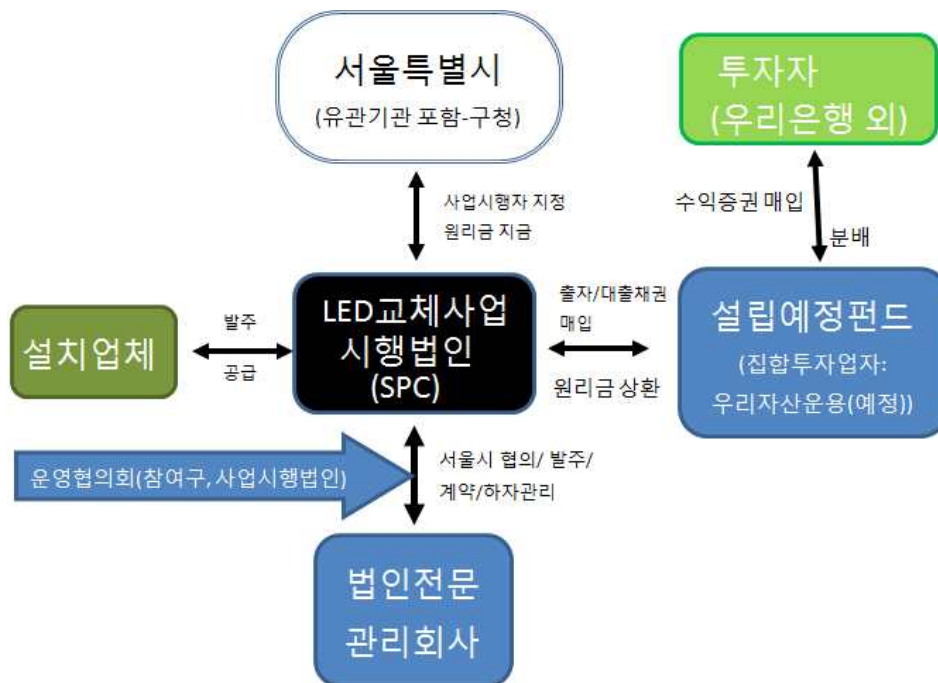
서울특별시
(유관기관 포함-구청)

투자자
(우리은행 외)

사업시행자 지정
원리금 지급

수익증권 매입

분배

발주

설치업체

공급

LED교체사업
시행법인
(SPC)

출자/대출채권
매입

원리금 상환

설립예정펀드
(집합투자업자:
우리자산운용(예정))

운영협의회(참여구, 사업시행법인)

서울시 협의/ 발주/
계약/하자관리

법인전문
관리회사